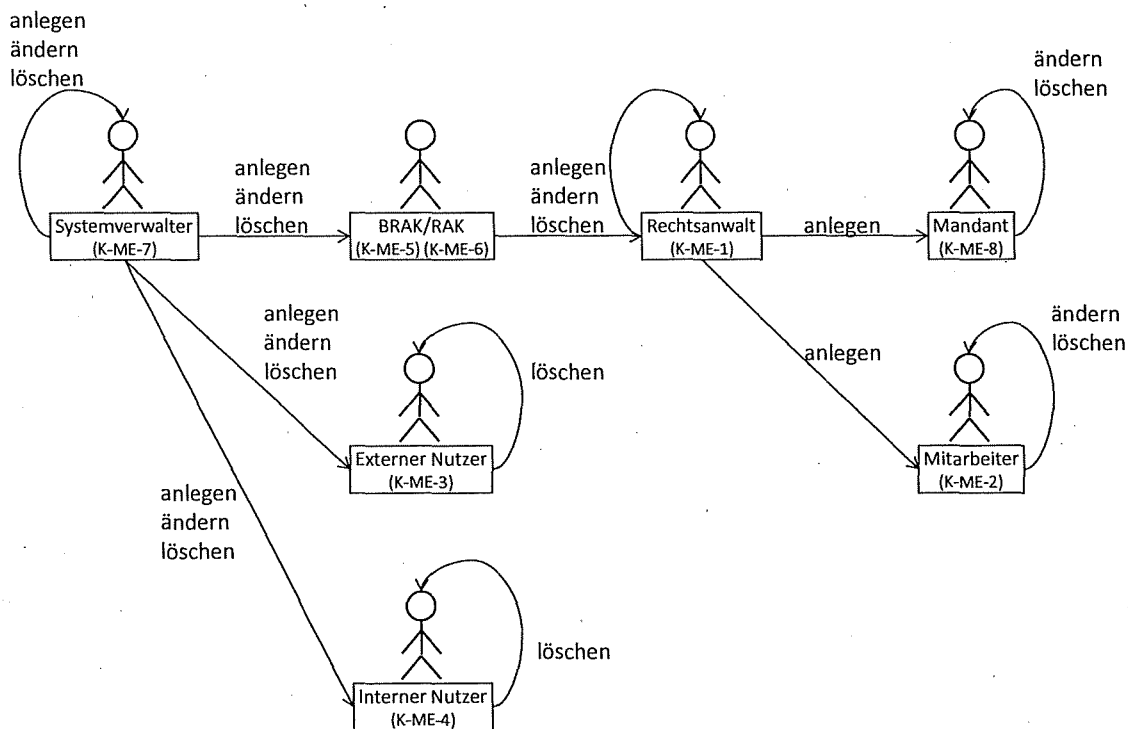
anlegen
ändern
löschen

ändern
löschen

anlegen
ändern
löschen

anlegen
ändern
löschen

Systemverwalter
(K-ME-7)

BRAK/RAK
(K-ME-5) (K-ME-6)

Rechtsanwalt
(K-ME-1)

anlegen

Mandant
(K-ME-8)

anlegen
ändern
löschen

löschen

anlegen

ändern
löschen

Externer Nutzer
(K-ME-3)

Mitarbeiter
(K-ME-2)

anlegen
ändern
löschen

löschen

Interner Nutzer
(K-ME-4)